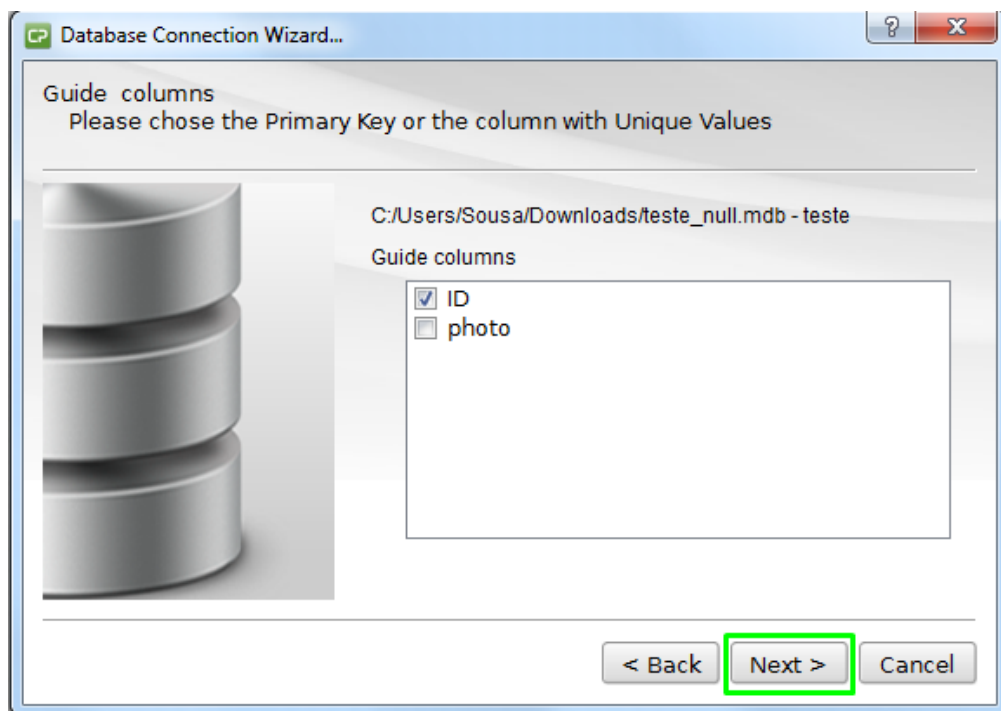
CP Database Connection Wizard...

?

X

Guide columns
Please chose the Primary Key or the column with Unique Values

C:/Users/Sousa/Downloads/teste_null.mdb - teste

Guide columns

ID
photo

< Back

Next >

Cancel